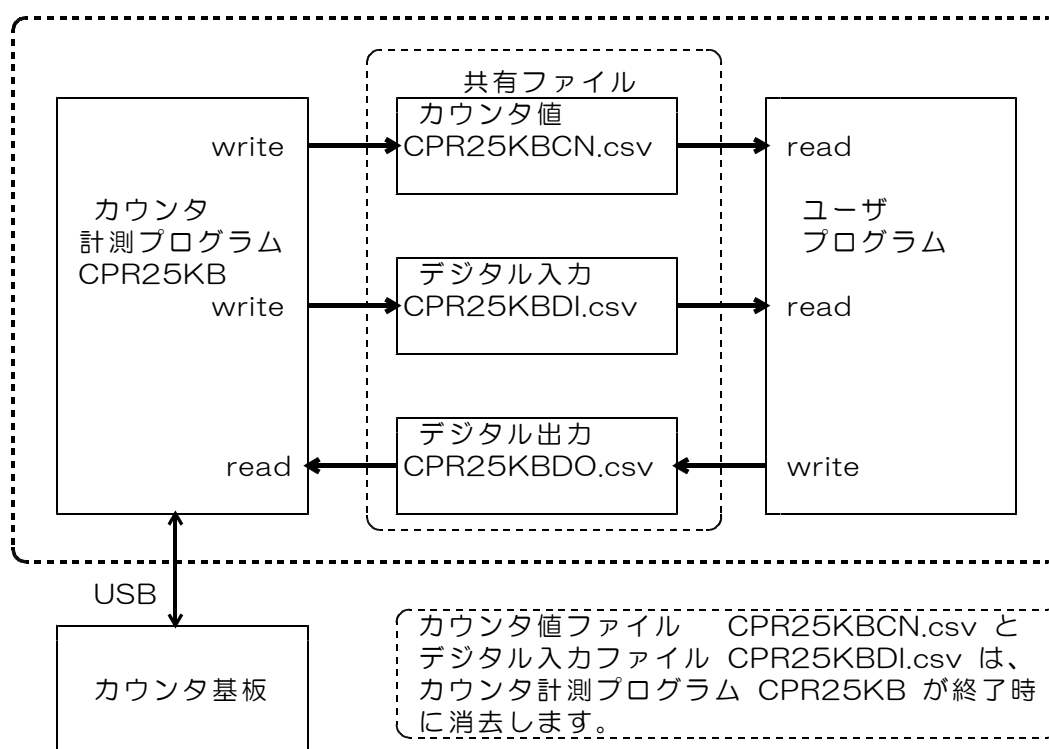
共有ファイル

write

カウンタ
計測プログラム
CPR25KB

write

read

カウンタ値
CPR25KBCN.csv

デジタル入力
CPR25KBDI.csv

デジタル出力
CPR25KBDO.csv

read

ユーザ
プログラム

read

write

USB

カウンタ基板

カウンタ値ファイル　CPR25KBCN.csv と デジタル入力ファイル CPR25KBDI.csv は、カウンタ計測プログラム CPR25KB が終了時に消去します。